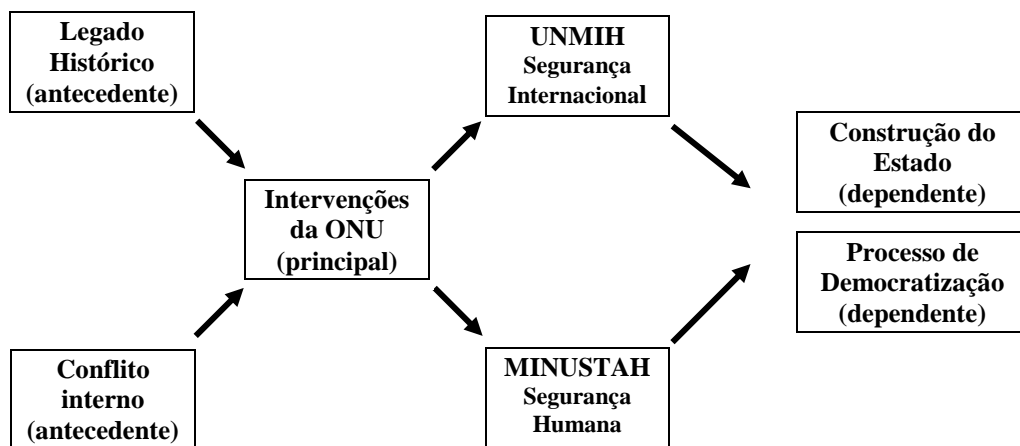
Legado Histórico (antecedente)

UNMIH Segurança Internacional

Construção do Estado (dependente)

Intervenções da ONU (principal)

Processo de Democratização (dependente)

Conflito interno (antecedente)

MINUSTAH Segurança Humana